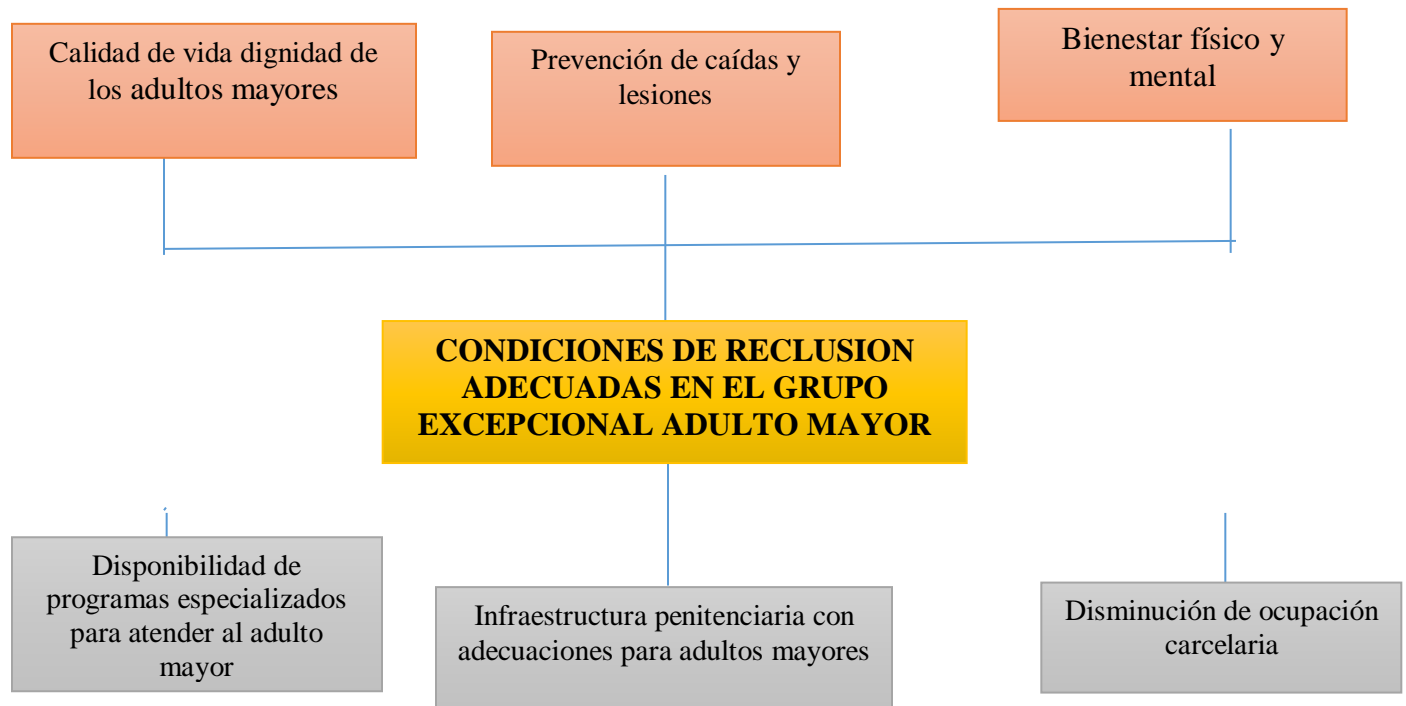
Calidad de vida dignidad de los adultos mayores

Prevención de caídas y lesiones

Bienestar físico y mental

CONDICIONES DE RECLUSION ADECUADAS EN EL GRUPO EXCEPCIONAL ADULTO MAYOR

Disponibilidad de programas especializados para atender al adulto mayor

Infraestructura penitenciaria con adecuaciones para adultos mayores

Disminución de ocupación carcelaria